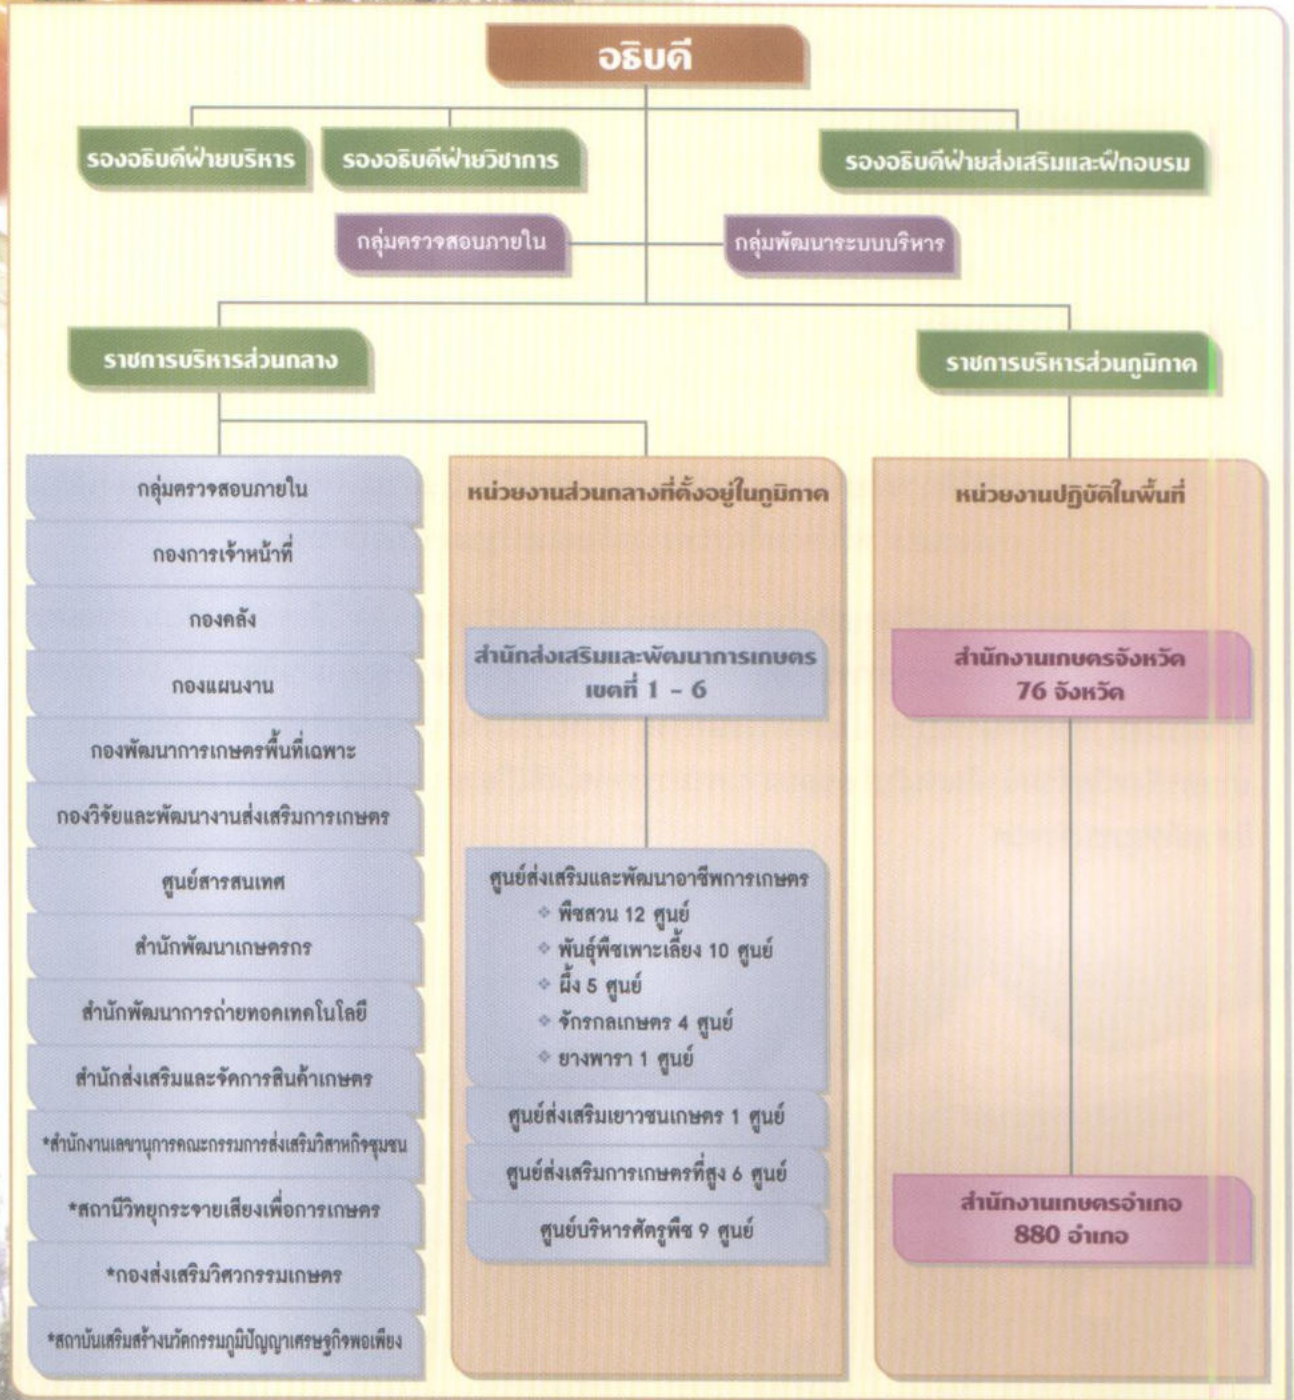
อธิบดี

รองอธิบดีฝ่ายบริหาร
รองอธิบดีฝ่ายวิชาการ
รองอธิบดีฝ่ายส่งเสริมและฝึกอบรม

กลุ่มตรวจสอบภายใน
กลุ่มพัฒนาระบบบริหาร

ราชการบริหารส่วนกลาง
ราชการบริหารส่วนภูมิภาค

กลุ่มตรวจสอบภายใน
กองการเจ้าหน้าที่
กองคลัง
กองแผนงาน
กองพัฒนาการเกษตรพื้นที่เฉพาะ
กองวิจัยและพัฒนางานส่งเสริมการเกษตร
ศูนย์สารสนเทศ
สำนักพัฒนาเกษตรกร
สำนักพัฒนาการถ่ายทอดเทคโนโลยี
สำนักส่งเสริมและจัดการสินค้าเกษตร
*สำนักงานเลขานุการคณะกรรมการส่งเสริมวิสาหกิจชุมชน
*สถานีวิทยุกระจายเสียงเพื่อการเกษตร
*กองส่งเสริมวิศวกรรมเกษตร
*สถาบันเสริมสร้างนวัตกรรมภูมิปัญญาเศรษฐกิจพอเพียง

หน่วยงานส่วนกลางที่ตั้งอยู่ในภูมิภาค

สำนักส่งเสริมและพัฒนาการเกษตร เขตที่ 1 – 6

ศูนย์ส่งเสริมและพัฒนาอาชีพการเกษตร
พืชสวน 12 ศูนย์
พันธุ์พืชเพาะเลี้ยง 10 ศูนย์
ผึ้ง 5 ศูนย์
จักรกลเกษตร 4 ศูนย์
ยางพารา 1 ศูนย์
ศูนย์ส่งเสริมเยาวชนเกษตร 1 ศูนย์
ศูนย์ส่งเสริมการเกษตรที่สูง 6 ศูนย์
ศูนย์บริหารศัตรูพืช 9 ศูนย์

หน่วยงานปฏิบัติในพื้นที่

สำนักงานเกษตรจังหวัด 76 จังหวัด

สำนักงานเกษตรอำเภอ 880 อำเภอ